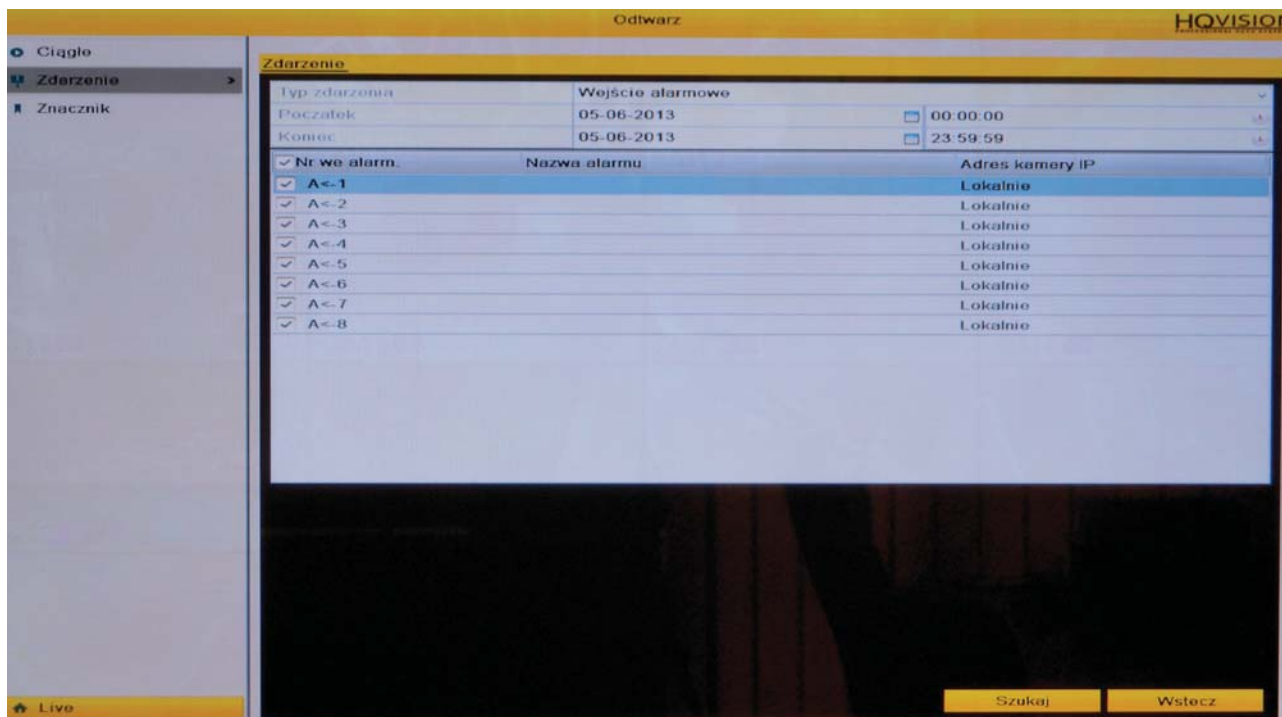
Odtwarz

HQVISIO

Ciągło
Zdarzenie
Znacznik

Zdarzenie

Typ zdarzenia | Wejście alarmowe
Początek | 05-06-2013 | 00:00:00
Koniec | 05-06-2013 | 23:59:59

| Nr we alarm. | Nazwa alarmu | Adres kamery IP |
|---|---|---|
| A<-1 | | Lokalnie |
| A<-2 | | Lokalnie |
| A<-3 | | Lokalnie |
| A<-4 | | Lokalnie |
| A<-5 | | Lokalnie |
| A<-6 | | Lokalnie |
| A<-7 | | Lokalnie |
| A<-8 | | Lokalnie |

Live

Szukaj
Wstecz